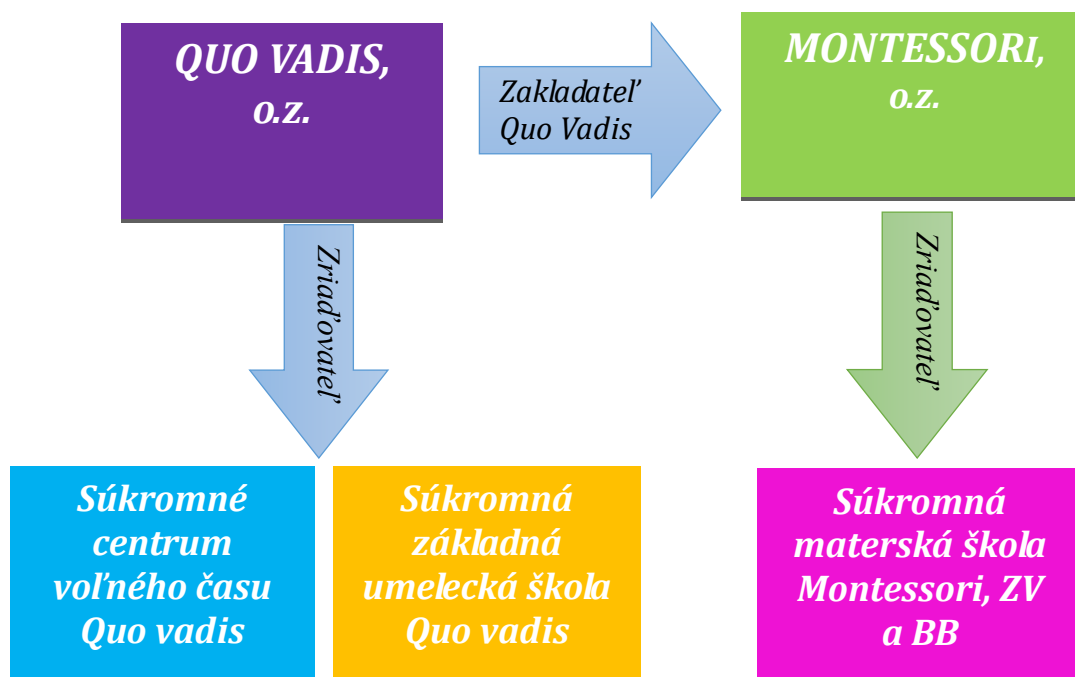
QUO VADIS, o.z.

Zakladateľ Quo Vadis

MONTESSORI, o.z.

Zriaďovateľ

Zriaďovateľ

Súkromné centrum voľného času Quo vadis

Súkromná základná umelecká škola Quo vadis

Súkromná materská škola Montessori, ZV a BB